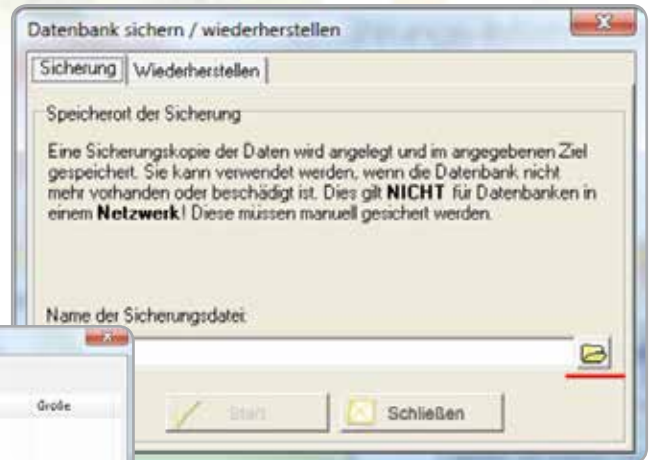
Datenbank sichern / wiederherstellen

Sicherung | Wiederherstellen

Speicherort der Sicherung

Eine Sicherungskopie der Daten wird angelegt und im angegebenen Ziel gespeichert. Sie kann verwendet werden, wenn die Datenbank nicht mehr vorhanden oder beschädigt ist. Dies gilt **NICHT** für Datenbanken in einem **Netzwerk**! Diese müssen manuell gesichert werden.

Name der Sicherungsdatei:

Größe

Start

Schließen